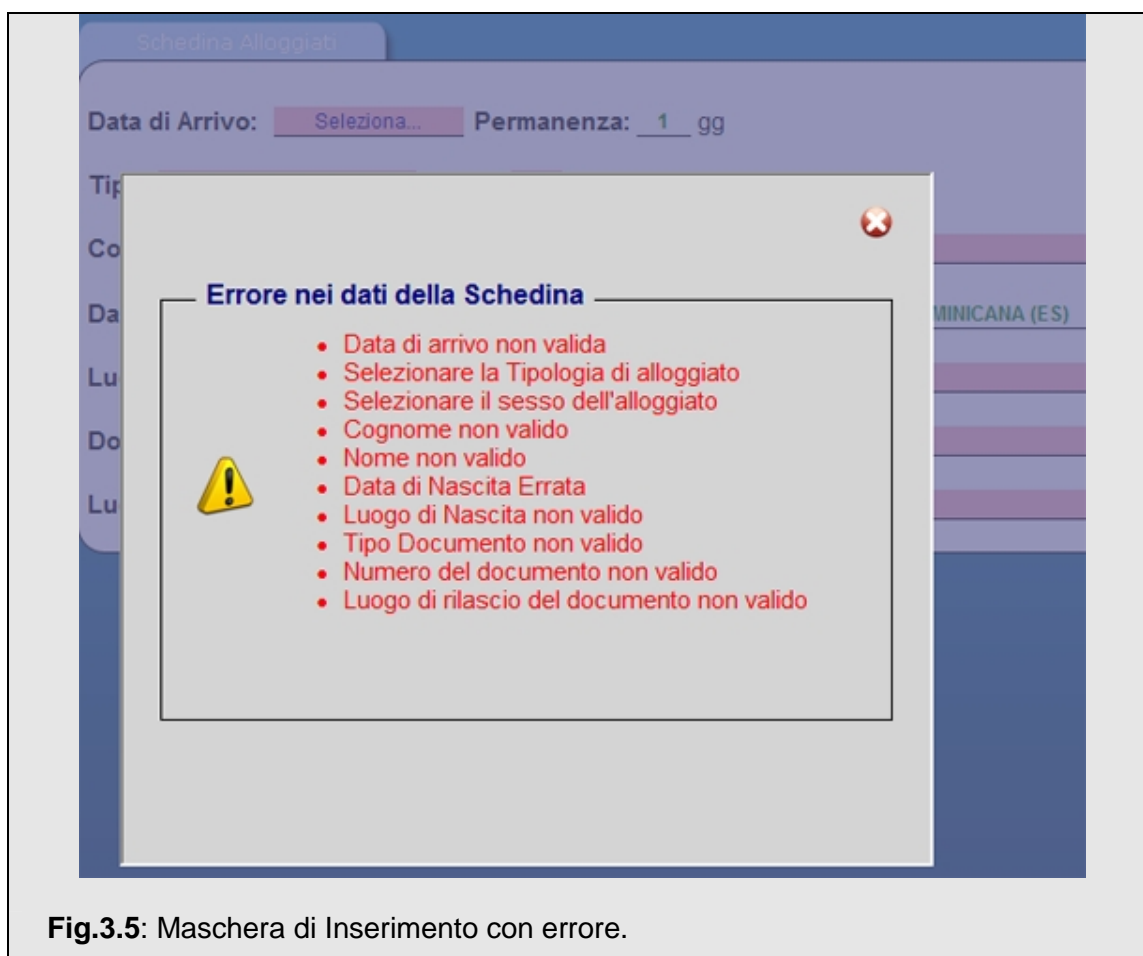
Schedina Alloggiati

Data di Arrivo: Seleziona... Permanenza: 1 gg

Tip

Co

Da MINICANA (ES)

Lu

Do

Lu

Errore nei dati della Schedina

- Data di arrivo non valida
- Selezionare la Tipologia di alloggiato
- Selezionare il sesso dell'alloggiato
- Cognome non valido
- Nome non valido
- Data di Nascita Errata
- Luogo di Nascita non valido
- Tipo Documento non valido
- Numero del documento non valido
- Luogo di rilascio del documento non valido

**Fig.3.5**: Maschera di Inserimento con errore.